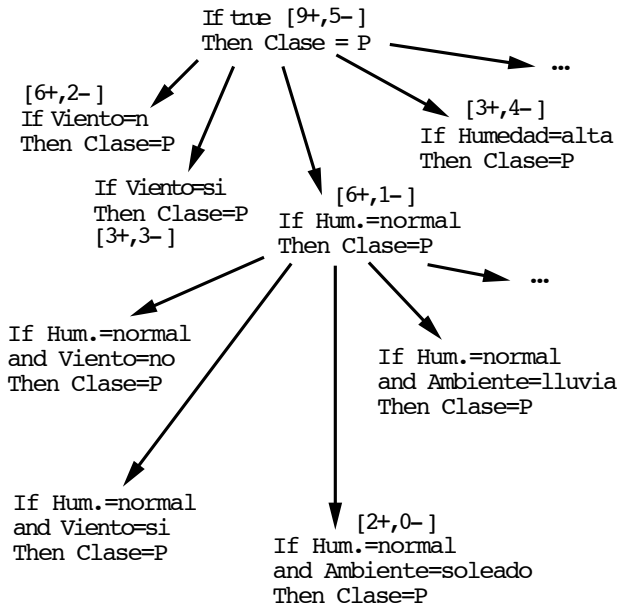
If true [9+,5-]
Then Clase = P

...

[6+,2-]
If Viento=n
Then Clase=P

[3+,4-]
If Humedad=alta
Then Clase=P

If Viento=si
Then Clase=P
[3+,3-]

[6+,1-]
If Hum.=normal
Then Clase=P

...

If Hum.=normal
and Viento=no
Then Clase=P

If Hum.=normal
and Ambiente=lluvia
Then Clase=P

If Hum.=normal
and Viento=si
Then Clase=P

[2+,0-]
If Hum.=normal
and Ambiente=soleado
Then Clase=P